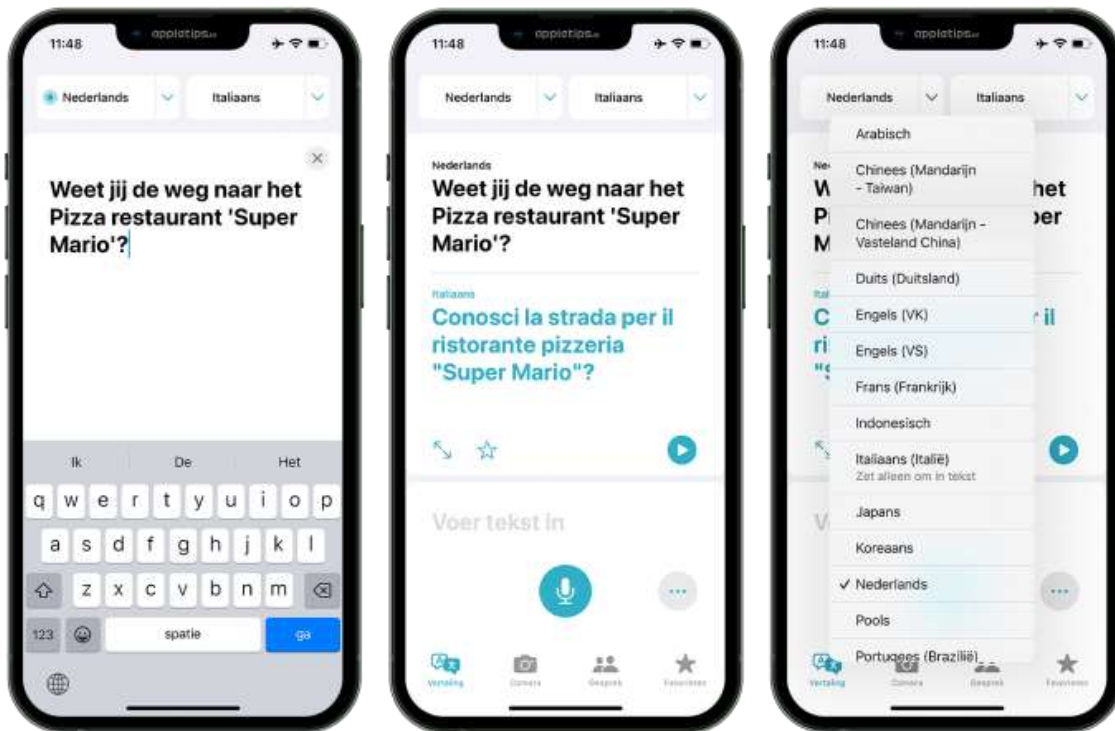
11:48

appletips

Nederlands

Italiaans

Weet jij de weg naar het Pizza restaurant 'Super Mario'?

Ik

De

Het

q w e r t y u i o p

a s d f g h j k l

z x c v b n m

123

spatie

ga

11:48

appletips

Nederlands

Italiaans

Nederlands

Weet jij de weg naar het Pizza restaurant 'Super Mario'?

Italiaans

Conosci la strada per il ristorante pizzeria "Super Mario"?

Voer tekst in

Vertaling

Camera

Gesprek

Favorieten

11:48

appletips

Nederlands

Italiaans

Arabisch

Chinees (Mandarijn - Taiwan)

Chinees (Mandarijn - Vasteland China)

Duits (Duitsland)

Engels (VK)

Engels (VS)

Frans (Frankrijk)

Indonesisch

Italiaans (Italië)
Zet alleen om in tekst

Japans

Koreaans

✓ Nederlands

Pools

Portugees (Brazilië)

Vertaling

Camera

Gesprek

Favorieten